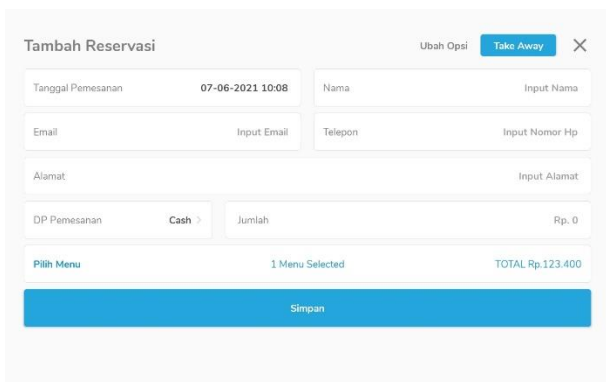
Tambah Reservasi

Ubah Opsi Take Away ×

Tanggal Pemesanan 07-06-2021 10:08

Nama Input Nama

Email Input Email

Telepon Input Nomor Hp

Alamat Input Alamat

DP Pemesanan Cash >

Jumlah Rp. 0

Pilih Menu 1 Menu Selected TOTAL Rp.123.400

Simpan